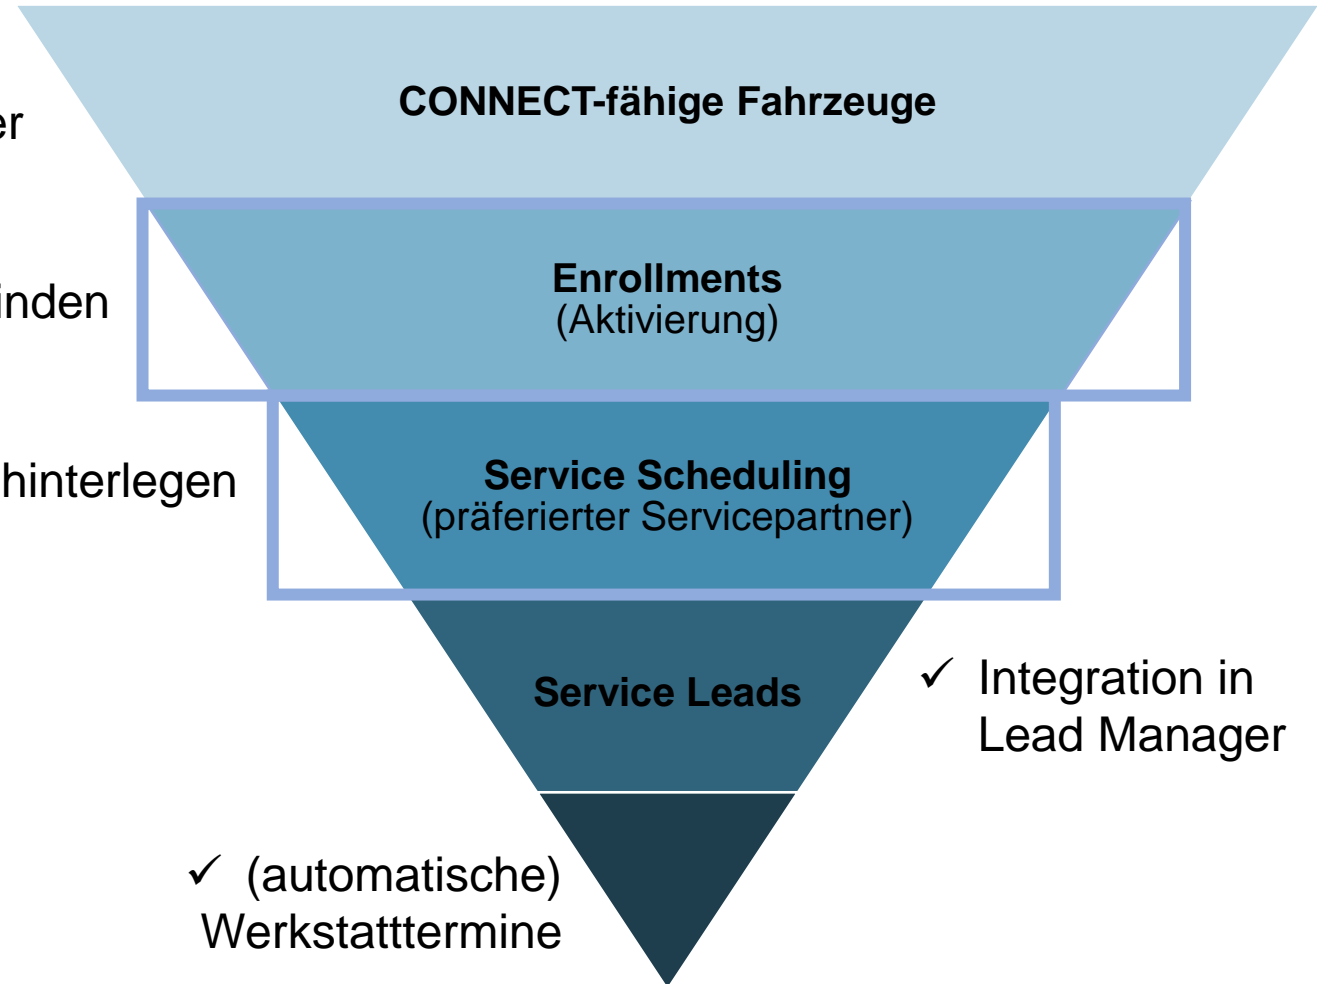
er

inden

hinterlegen

CONNECT-fähige Fahrzeuge

Enrollments
(Aktivierung)

Service Scheduling
(präferierter Servicepartner)

Service Leads

✓ Integration in Lead Manager

✓ (automatische) Werkstatttermine